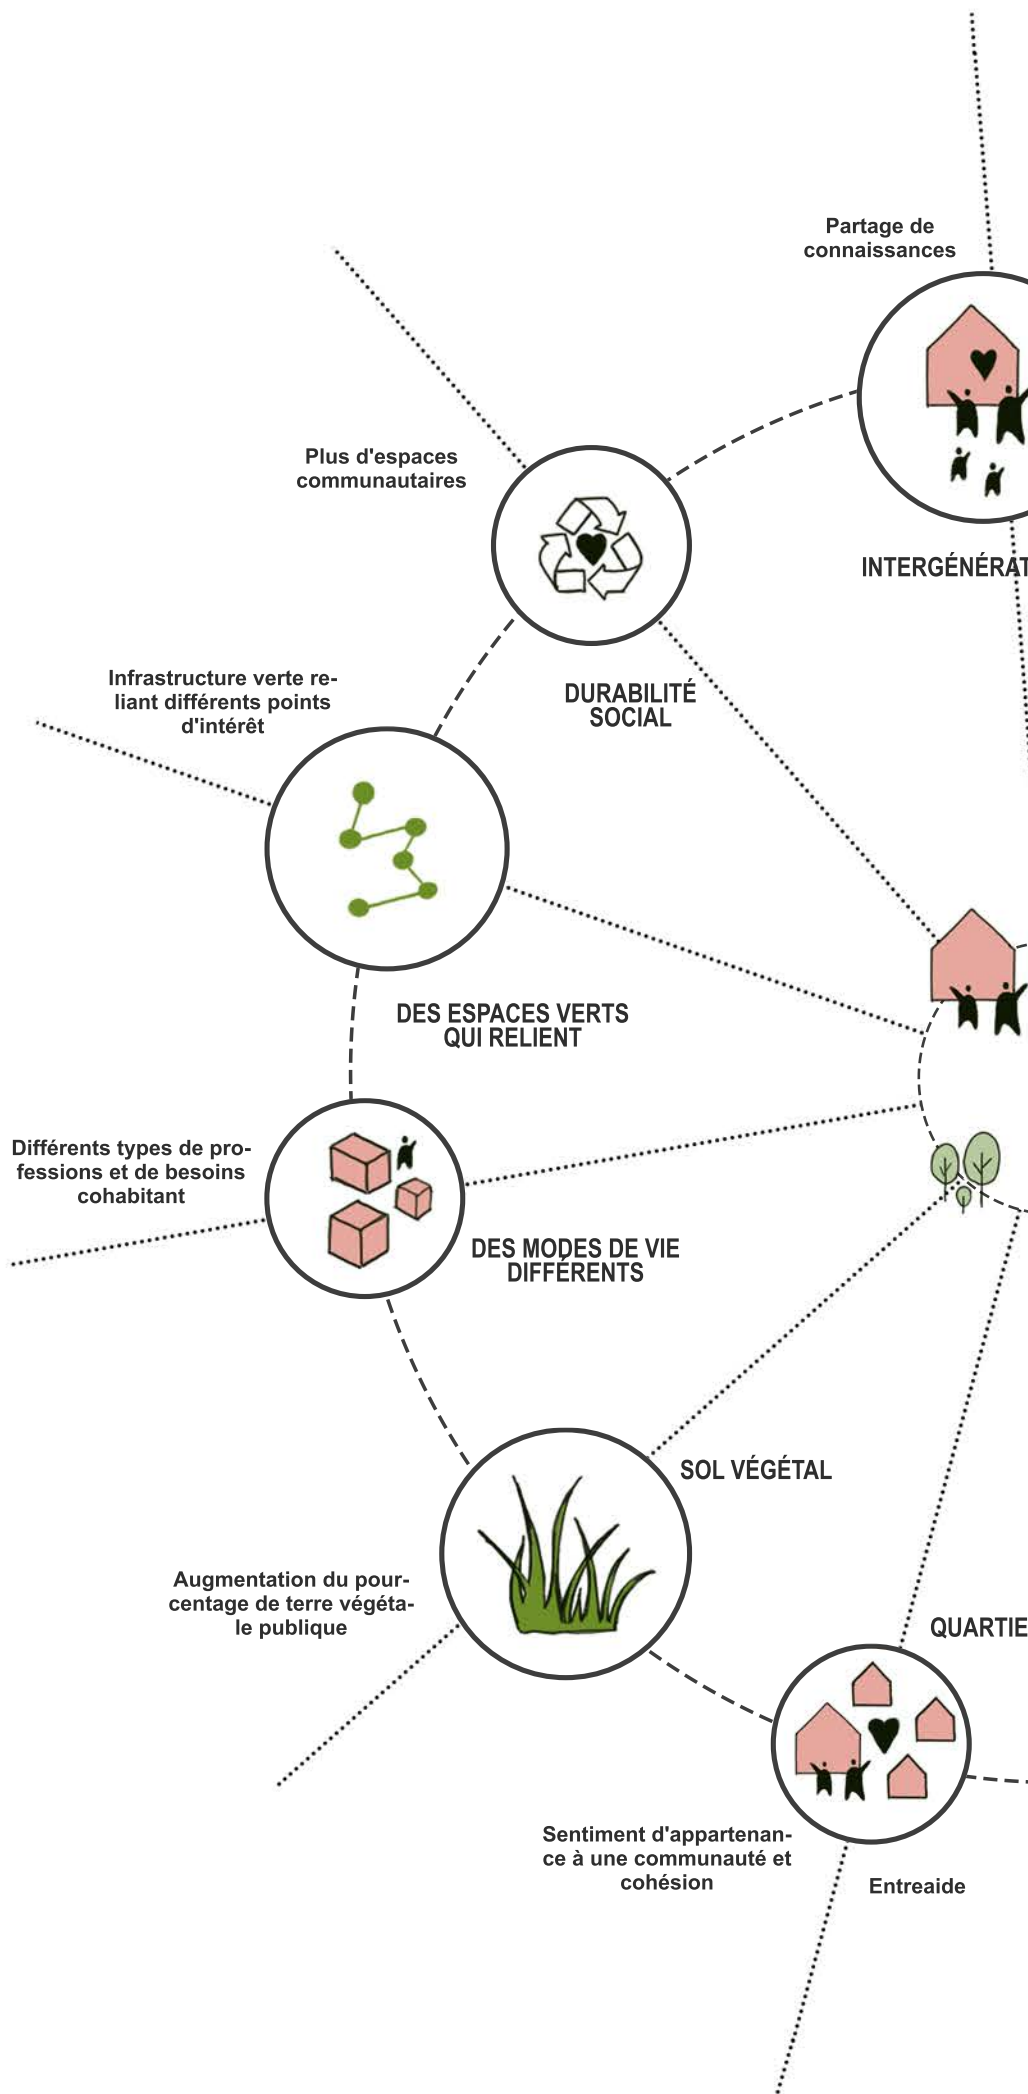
Partage de connaissances

INTERGÉNÉRAT

Plus d'espaces communautaires

DURABILITÉ SOCIAL

Infrastructure verte reliant différents points d'intérêt

DES ESPACES VERTS QUI RELIENT

Différents types de professions et de besoins cohabitant

DES MODES DE VIE DIFFÉRENTS

SOL VÉGÉTAL

Augmentation du pourcentage de terre végétale publique

QUARTIE

Sentiment d'appartenance à une communauté et cohésion

Entreaide